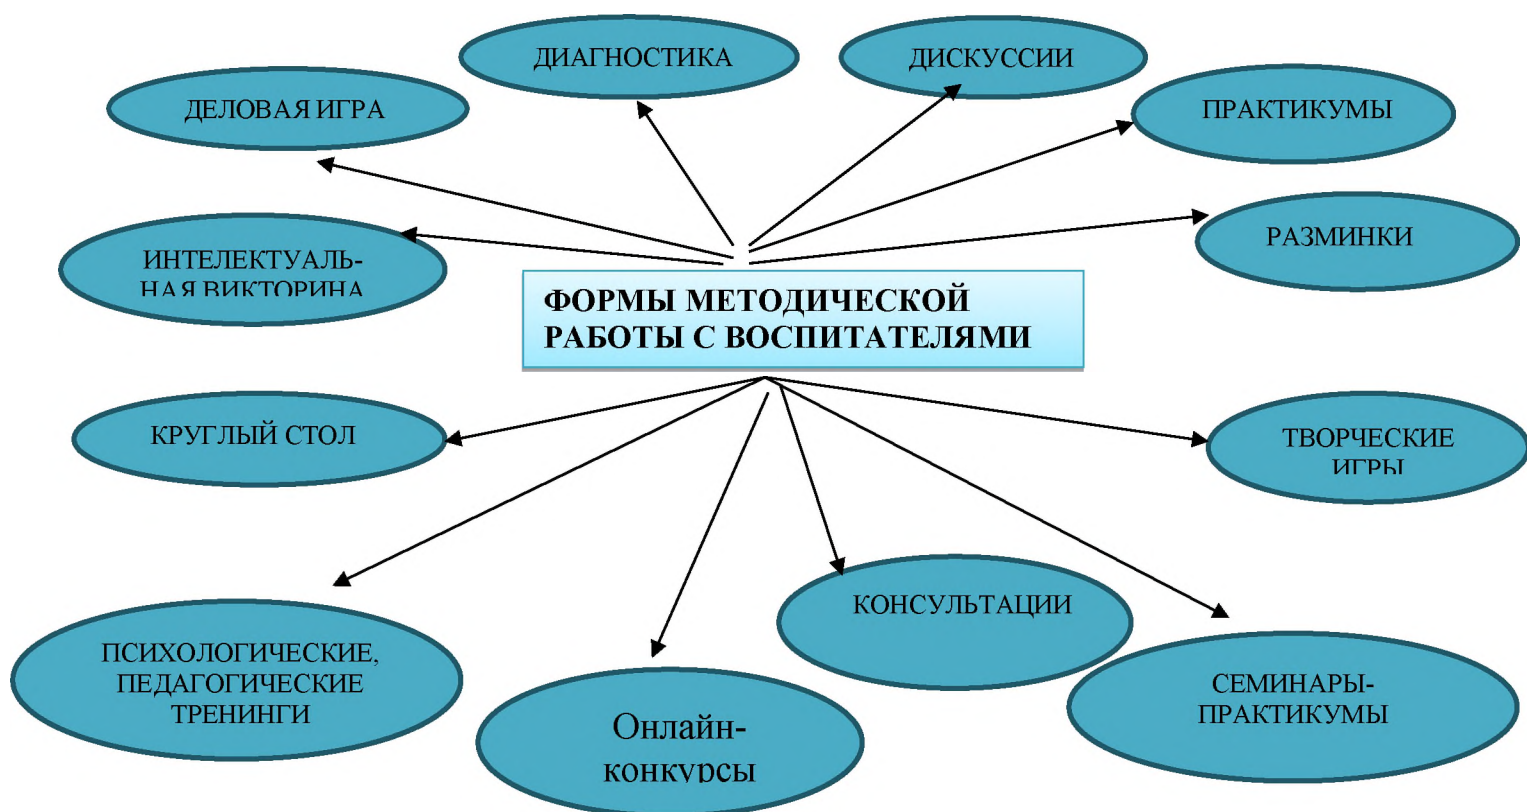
ДИАГНОСТИКА

ДИСКУССИИ

ДЕЛОВАЯ ИГРА

ПРАКТИКУМЫ

ИНТЕЛЕКТУАЛЬНАЯ ВИКТОРИНА

РАЗМИНКИ

ФОРМЫ МЕТОДИЧЕСКОЙ РАБОТЫ С ВОСПИТАТЕЛЯМИ

КРУГЛЫЙ СТОЛ

ТВОРЧЕСКИЕ ИГРЫ

КОНСУЛЬТАЦИИ

ПСИХОЛОГИЧЕСКИЕ, ПЕДАГОГИЧЕСКИЕ ТРЕНИНГИ

Онлайн-конкурсы

СЕМИНАРЫ-ПРАКТИКУМЫ